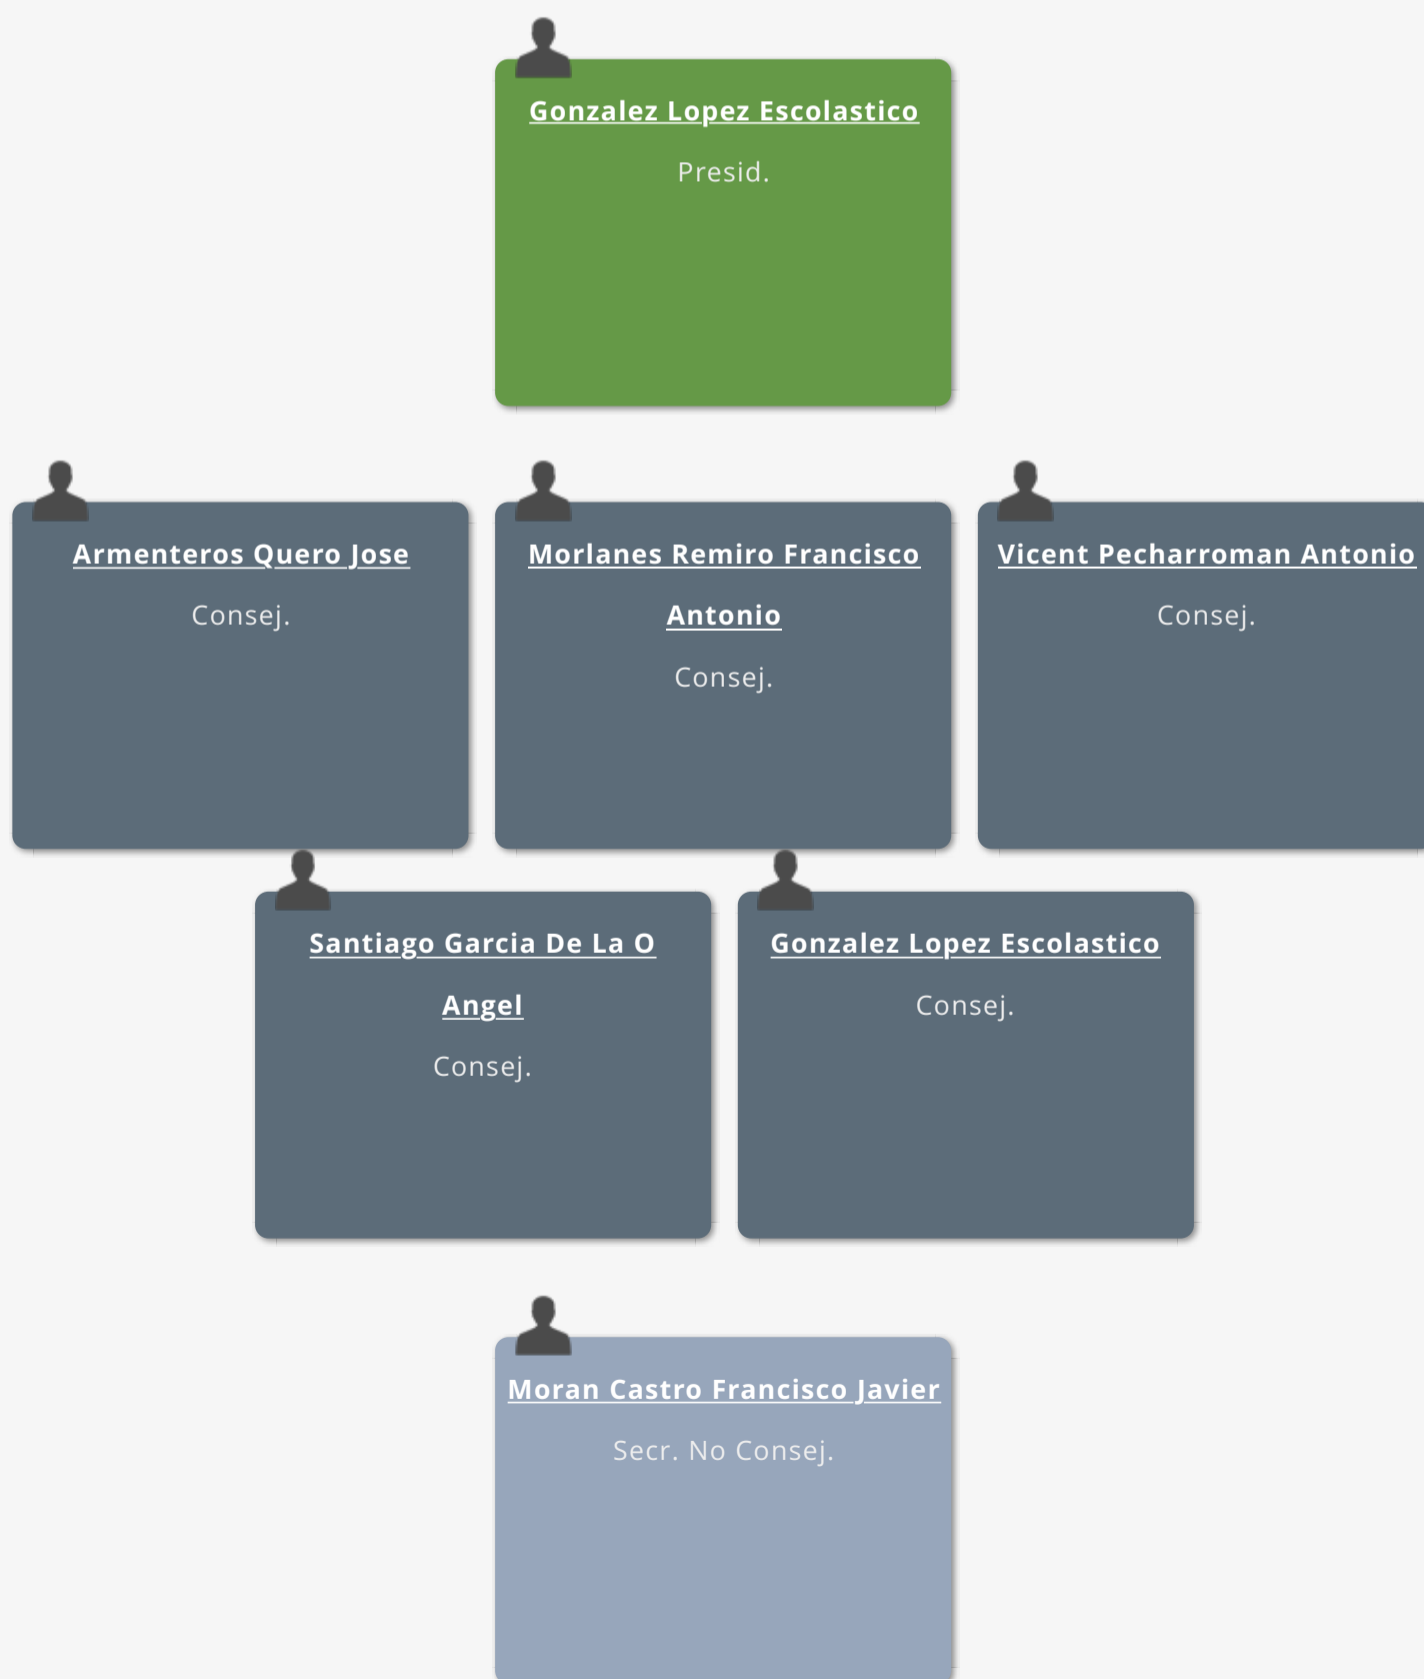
Gonzalez Lopez Escolastico

Presid.

Armenteros Quero Jose

Consej.

Morlanes Remiro Francisco Antonio

Consej.

Vicent Pecharroman Antonio

Consej.

Santiago Garcia De La O Angel

Consej.

Gonzalez Lopez Escolastico

Consej.

Moran Castro Francisco Javier

Secr. No Consej.